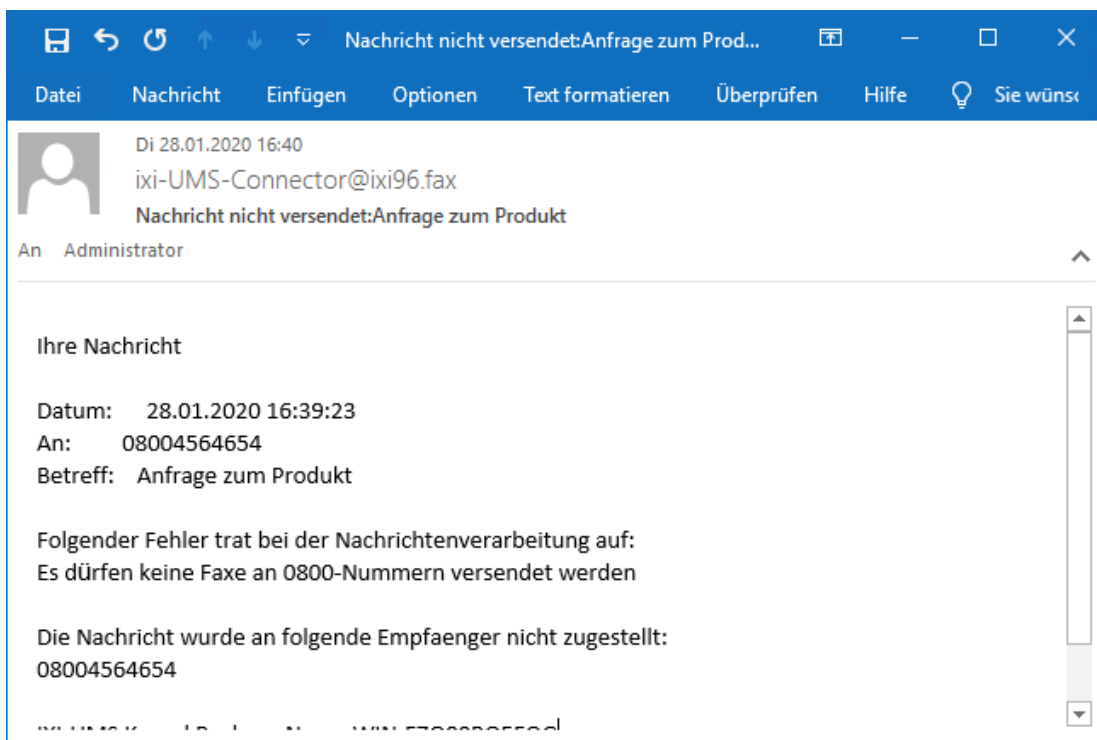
Nachricht nicht versendet:Anfrage zum Prod...

Datei Nachricht Einfügen Optionen Text formatieren Überprüfen Hilfe Sie wünsc

Di 28.01.2020 16:40
ixi-UMS-Connector@ixi96.fax
Nachricht nicht versendet:Anfrage zum Produkt
An Administrator

Ihre Nachricht

Datum: 28.01.2020 16:39:23
An: 08004564654
Betreff: Anfrage zum Produkt

Folgender Fehler trat bei der Nachrichtenverarbeitung auf:
Es dürfen keine Faxe an 0800-Nummern versendet werden

Die Nachricht wurde an folgende Empfaenger nicht zugestellt:
08004564654

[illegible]